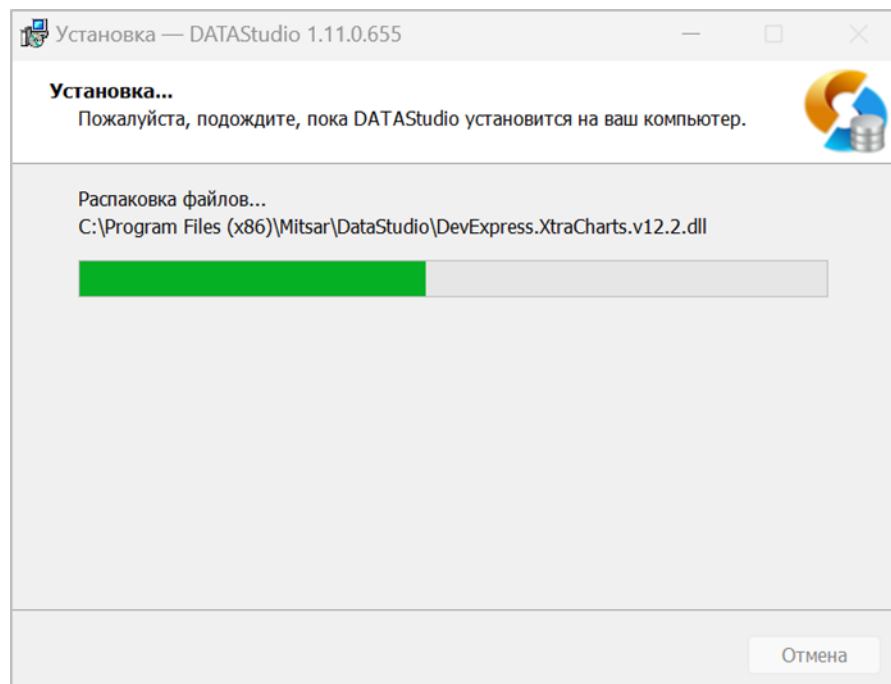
Установка — DATAStudio 1.11.0.655

Установка...
Пожалуйста, подождите, пока DATAStudio установится на ваш компьютер.

Распаковка файлов...
C:\Program Files (x86)\Mitsar\DataStudio\DevExpress.XtraCharts.v12.2.dll

Отмена